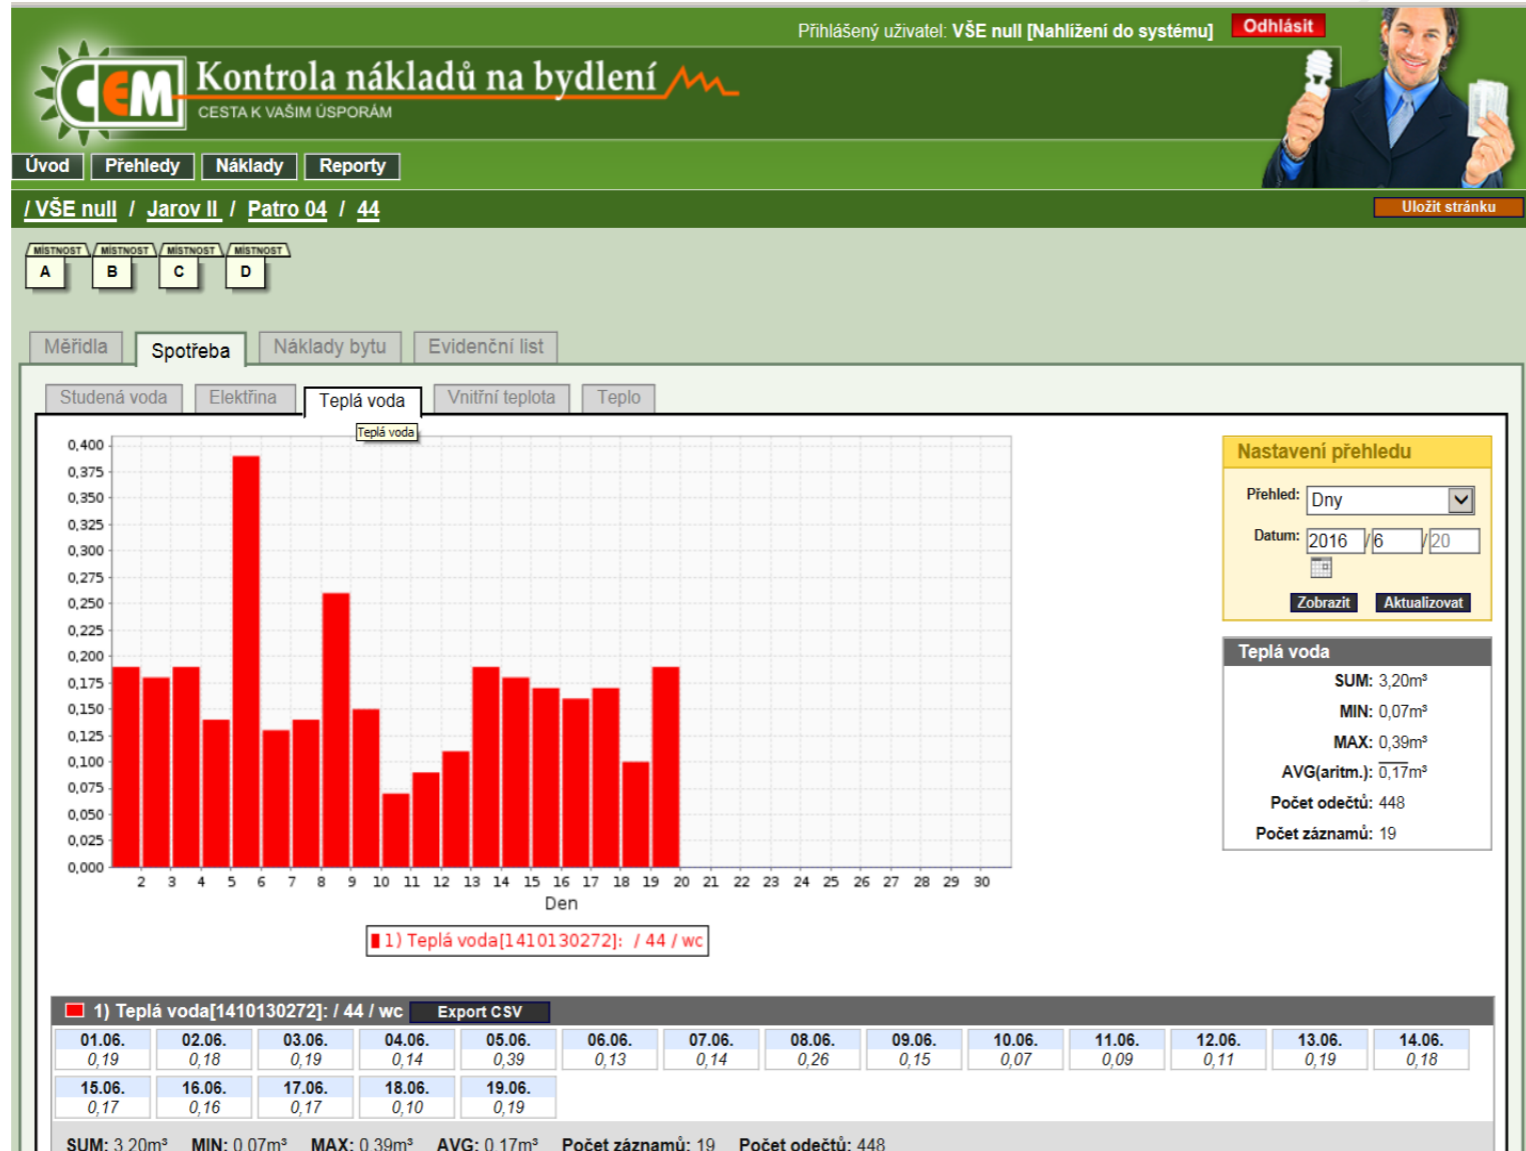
Přihlášený uživatel: VŠE null [Nahlížení do systému] Odhlásit

CEM Kontrola nákladů na bydlení
CESTA K VAŠIM ÚSPORÁM

Úvod Přehledy Náklady Reporty

/ VŠE null / Jarov II / Patro 04 / 44

Uložit stránku

MÍSTNOST A MÍSTNOST B MÍSTNOST C MÍSTNOST D

Měřidla Spotřeba Náklady bytu Evidenční list

Studená voda Elektřina Teplá voda Vnitřní teplota Teplo

Teplá voda

0,400 0,375 0,350 0,325 0,300 0,275 0,250 0,225 0,200 0,175 0,150 0,125 0,100 0,075 0,050 0,025 0,000

2 3 4 5 6 7 8 9 10 11 12 13 14 15 16 17 18 19 20 21 22 23 24 25 26 27 28 29 30
Den

1) Teplá voda[1410130272]: / 44 / wc

Nastavení přehledu
Přehled: Dny
Datum: 2016 / 6 / 20
Zobrazit Aktualizovat

Teplá voda
SUM: 3,20m³
MIN: 0,07m³
MAX: 0,39m³
AVG(aritm.): 0,17m³
Počet odečtů: 448
Počet záznamů: 19

1) Teplá voda[1410130272]: / 44 / wc Export CSV

| 01.06. | 02.06. | 03.06. | 04.06. | 05.06. | 06.06. | 07.06. | 08.06. | 09.06. | 10.06. | 11.06. | 12.06. | 13.06. | 14.06. |
|---|---|---|---|---|---|---|---|---|---|---|---|---|---|
| 0,19 | 0,18 | 0,19 | 0,14 | 0,39 | 0,13 | 0,14 | 0,26 | 0,15 | 0,07 | 0,09 | 0,11 | 0,19 | 0,18 |
| 15.06. | 16.06. | 17.06. | 18.06. | 19.06. | | | | | | | | | |
| 0,17 | 0,16 | 0,17 | 0,10 | 0,19 | | | | | | | | | |

SUM: 3,20m³ MIN: 0,07m³ MAX: 0,39m³ AVG: 0,17m³ Počet záznamů: 19 Počet odečtů: 448